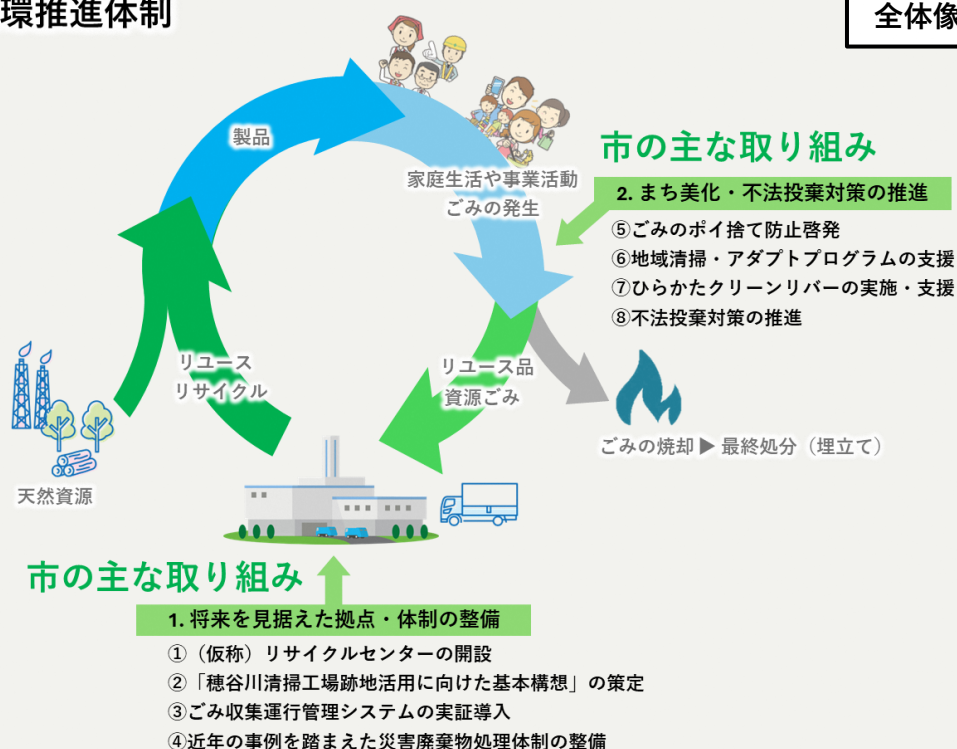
環推進体制

全体像

製品

家庭生活や事業活動
ごみの発生

市の主な取り組み

2. まち美化・不法投棄対策の推進

⑤ごみのポイ捨て防止啓発
⑥地域清掃・アダプトプログラムの支援
⑦ひらかたクリーンリバーの実施・支援
⑧不法投棄対策の推進

リユース
リサイクル

リユース品
資源ごみ

ごみの焼却 ▶ 最終処分（埋立て）

天然資源

市の主な取り組み

1. 将来を見据えた拠点・体制の整備

①（仮称）リサイクルセンターの開設
②「穂谷川清掃工場跡地活用に向けた基本構想」の策定
③ごみ収集運行管理システムの実証導入
④近年の事例を踏まえた災害廃棄物処理体制の整備